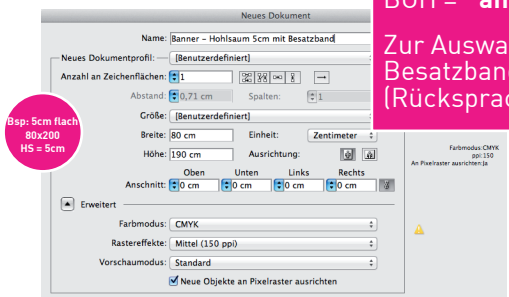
Boh – an

Zur Auswa
Besatzband
(Rücksprac

Neues Dokument

Name: Banner – Hohlsaum 5cm mit Besatzband

Neues Dokumentprofil: [Benutzerdefiniert]

Anzahl an Zeichenflächen: 1

Abstand: 0,71 cm

Spalten: 1

Bsp: 5cm flach
80x200
HS = 5cm

Größe: [Benutzerdefiniert]

Breite: 80 cm

Einheit: Zentimeter

Höhe: 190 cm

Ausrichtung:

Oben

Unten

Links

Rechts

Anschnitt: 0 cm

0 cm

0 cm

0 cm

Farbmodus:CMYK
ppi:150
An Pixelraster ausrichten:Ja

Erweitert

Farbmodus: CMYK

Rastereffekte: Mittel (150 ppi)

Vorschaumodus: Standard

Neue Objekte an Pixelraster ausrichten